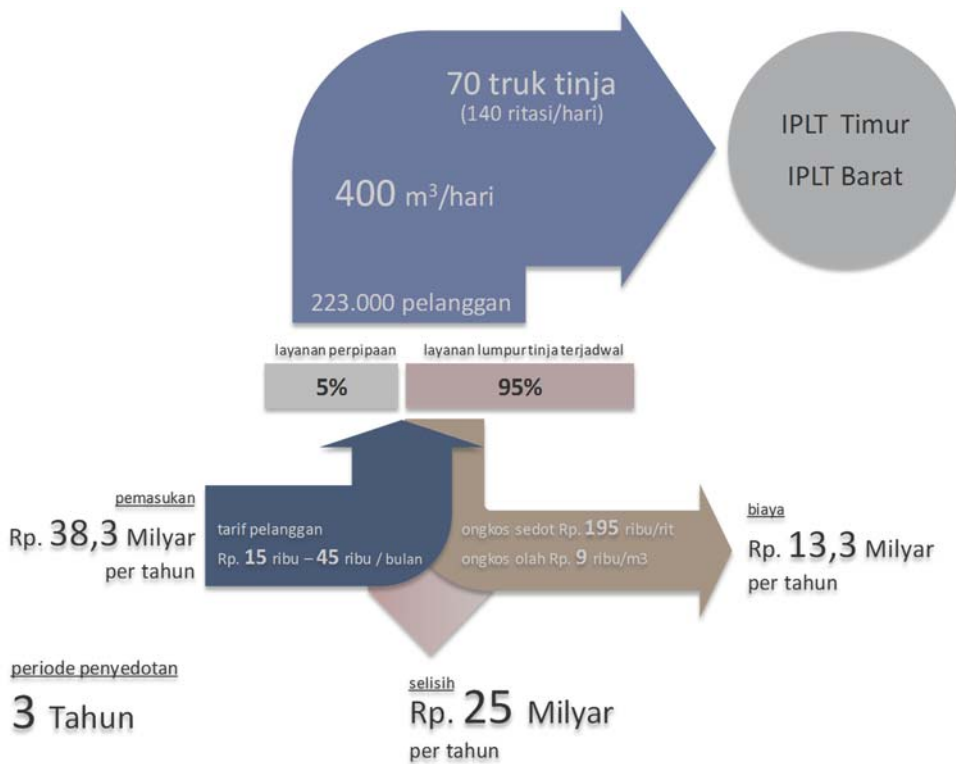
70 truk tinja
(140 ritasi/hari)

400 m$^3$/hari

223.000 pelanggan

IPLT Timur

IPLT Barat

layanan perpipaan

layanan lumpur tinja terjadwal

5%

95%

pemasukan

Rp. 38,3 Milyar per tahun

tarif pelanggan

Rp. 15 ribu – 45 ribu / bulan

ongkos sedot Rp. 195 ribu/rit

ongkos olah Rp. 9 ribu/m3

biaya

Rp. 13,3 Milyar per tahun

periode penyedotan

3 Tahun

selisih

Rp. 25 Milyar per tahun